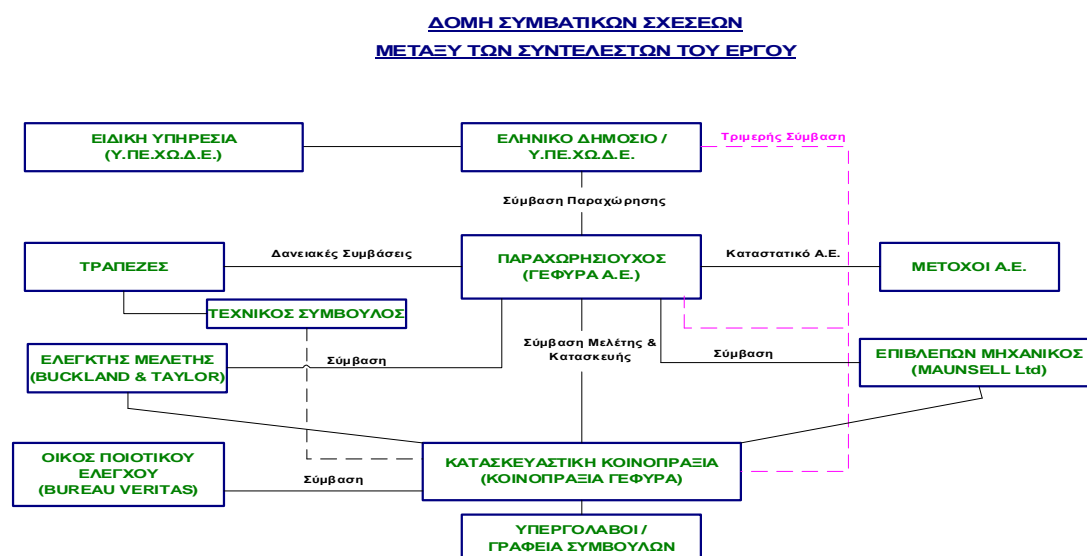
ΔΟΜΗ ΣΥΜΒΑΤΙΚΩΝ ΣΧΕΣΕΩΝ
ΜΕΤΑΞΥ ΤΩΝ ΣΥΝΤΕΛΕΣΤΩΝ ΤΟΥ ΕΡΓΟΥ

ΕΙΔΙΚΗ ΥΠΗΡΕΣΙΑ (Υ.ΠΕ.ΧΩ.Δ.Ε.)

ΕΛΛΗΝΙΚΟ ΔΗΜΟΣΙΟ / Υ.ΠΕ.ΧΩ.Δ.Ε.

Τριμερής Σύμβαση

Σύμβαση Παραχώρησης

ΤΡΑΠΕΖΕΣ

Δανειακές Συμβάσεις

ΠΑΡΑΧΩΡΗΣΙΟΥΧΟΣ (ΓΕΦΥΡΑ Α.Ε.)

Καταστατικό Α.Ε.

ΜΕΤΟΧΟΙ Α.Ε.

ΤΕΧΝΙΚΟΣ ΣΥΜΒΟΥΛΟΣ

ΕΛΕΓΚΤΗΣ ΜΕΛΕΤΗΣ (BUCKLAND & TAYLOR)

Σύμβαση

Σύμβαση Μελέτης & Κατασκευής

Σύμβαση

ΕΠΙΒΛΕΠΩΝ ΜΗΧΑΝΙΚΟΣ (MAUNSELL Ltd)

ΟΙΚΟΣ ΠΟΙΟΤΙΚΟΥ ΕΛΕΓΧΟΥ (BUREAU VERITAS)

Σύμβαση

ΚΑΤΑΣΚΕΥΑΣΤΙΚΗ ΚΟΙΝΟΠΡΑΞΙΑ (ΚΟΙΝΟΠΡΑΞΙΑ ΓΕΦΥΡΑ)

ΥΠΕΡΓΟΛΑΒΟΙ / ΓΡΑΦΕΙΑ ΣΥΜΒΟΥΛΩΝ